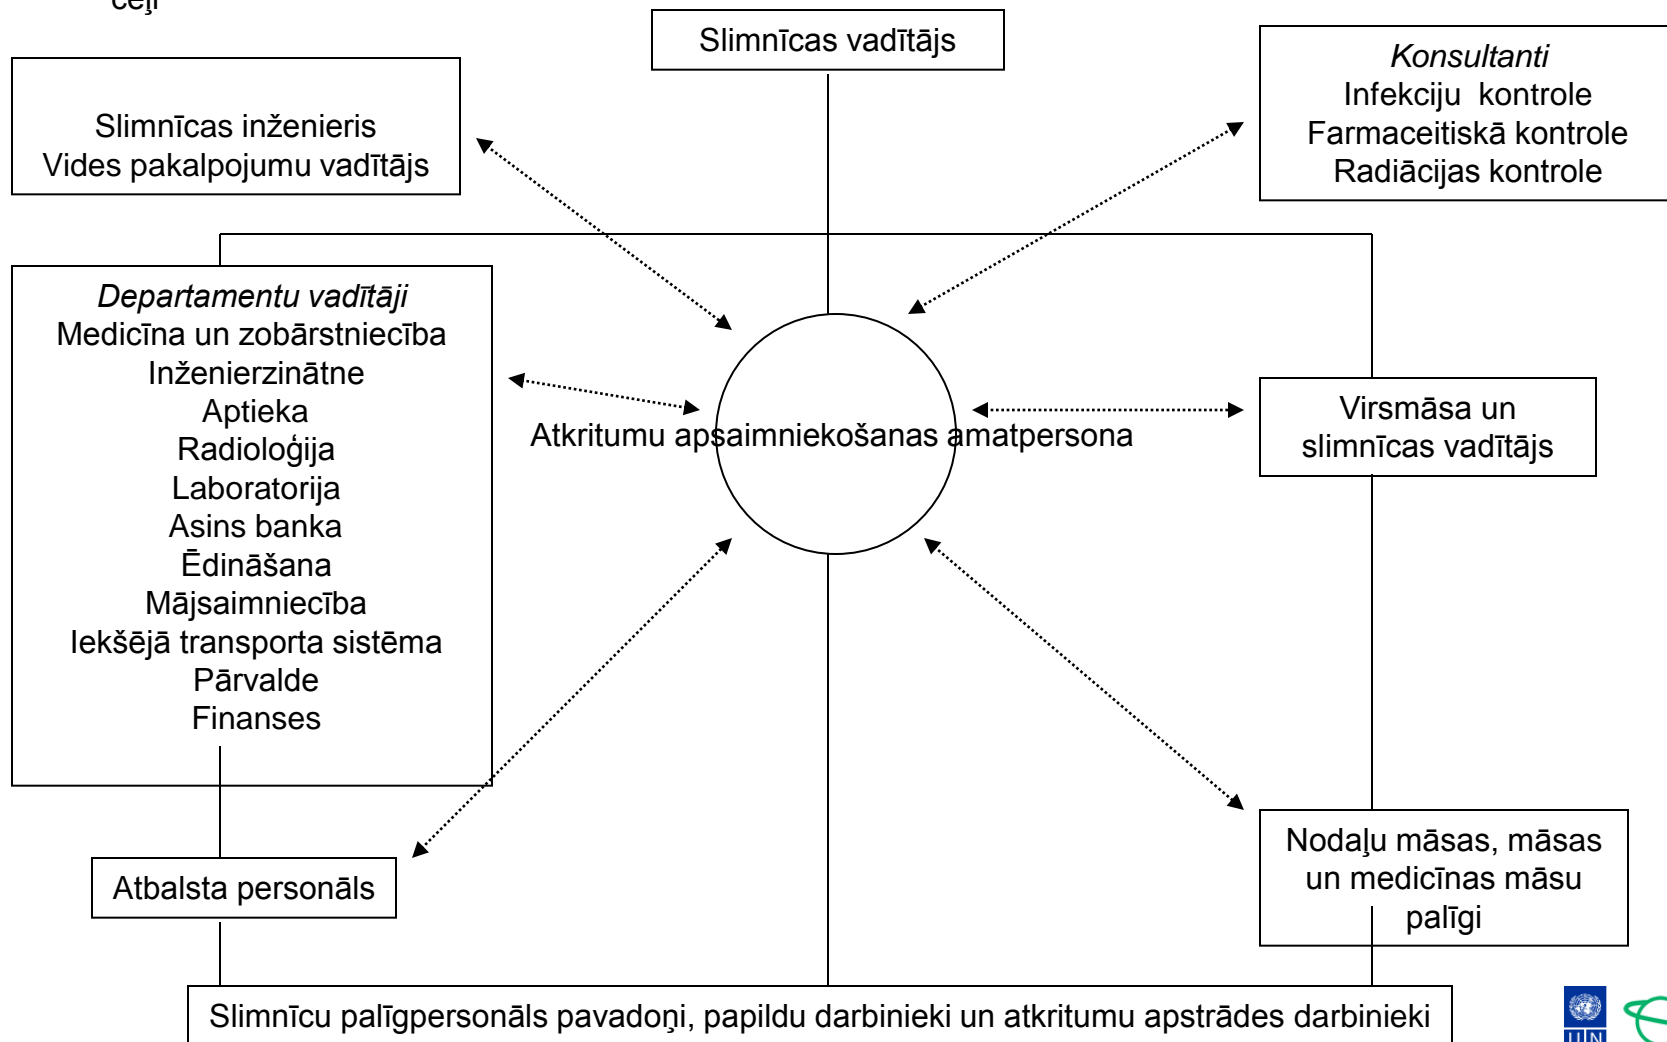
ceļi

Slimnīcas vadītājs

Slimnīcas inženieris
Vides pakalpojumu vadītājs

Konsultanti
Infekciju kontrole
Farmaceitiskā kontrole
Radiācijas kontrole

Departamentu vadītāji
Medicīna un zobārstniecība
Inženierzinātne
Aptieka
Radioloģija
Laboratorija
Asins banka
Ēdināšana
Mājsaimniecība
Iekšējā transporta sistēma
Pārvalde
Finanses

Atkritumu apsaimniekošanas amatpersona

Virsmāsa un slimnīcas vadītājs

Atbalsta personāls

Nodaļu māsas, māsas un medicīnas māsu palīgi

Slimnīcu palīgpersonāls pavadoņi, papildu darbinieki un atkritumu apstrādes darbinieki

UN